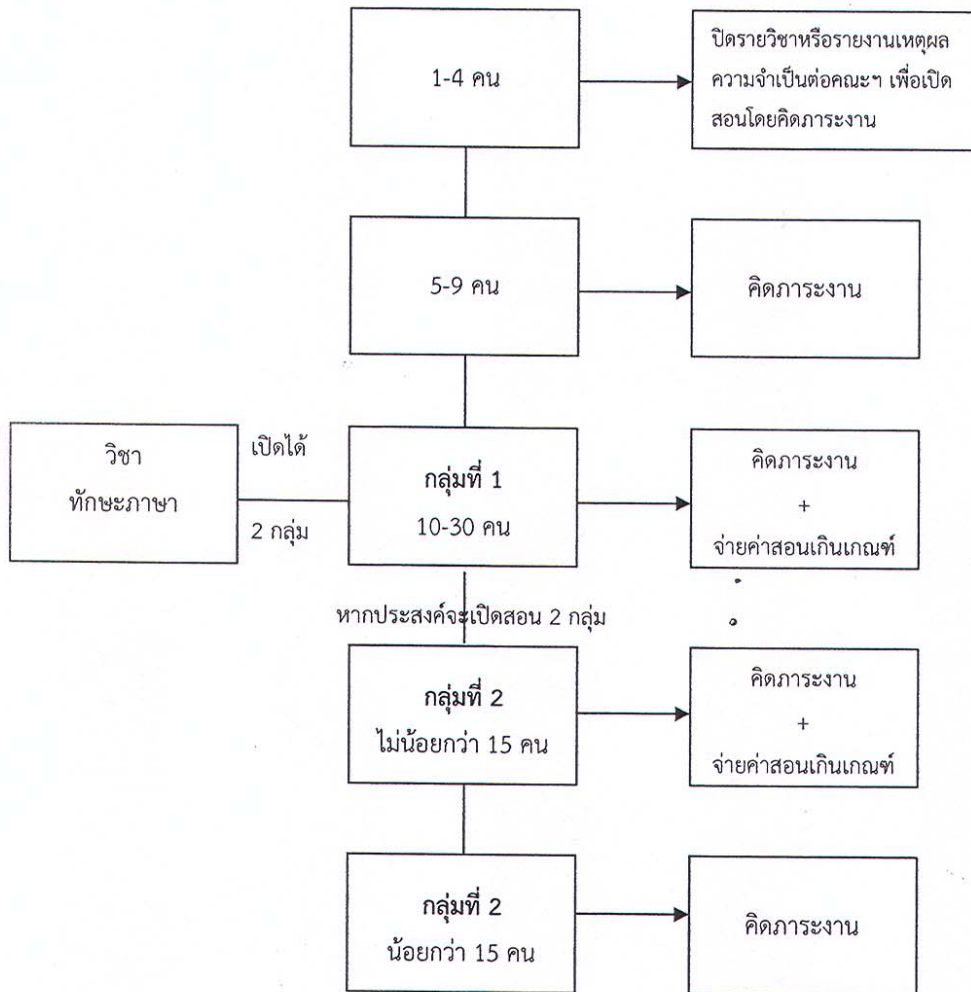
1-4 คน

ปิดรายวิชาหรือรายงานเหตุผลความจำเป็นต่อคณะฯ เพื่อเปิดสอนโดยคิดภาระงาน

5-9 คน

คิดภาระงาน

วิชา
ทักษะภาษา

เปิดได้
2 กลุ่ม

กลุ่มที่ 1
10-30 คน

คิดภาระงาน
+
จ่ายค่าสอนเกินเกณฑ์

หากประสงค์จะเปิดสอน 2 กลุ่ม

กลุ่มที่ 2
ไม่น้อยกว่า 15 คน

คิดภาระงาน
+
จ่ายค่าสอนเกินเกณฑ์

กลุ่มที่ 2
น้อยกว่า 15 คน

คิดภาระงาน